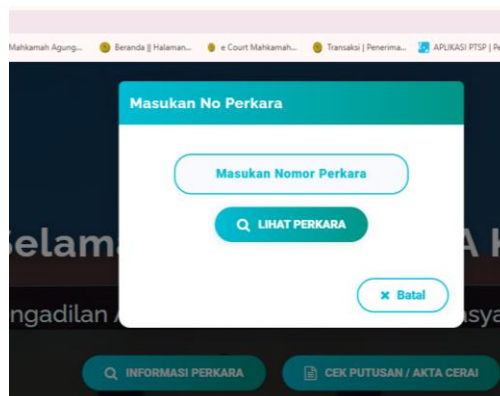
Mahkamah Agung... Beranda || Halaman... e Court Mahkamah... Transaksi | Penerima... APLIKASI PTSP | Pe

Masukan No Perkara

Masukan Nomor Perkara

LIHAT PERKARA

× Batal

elama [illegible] A K

ngadilan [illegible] asya

INFORMASI PERKARA

CEK PUTUSAN / AKTA CERAI